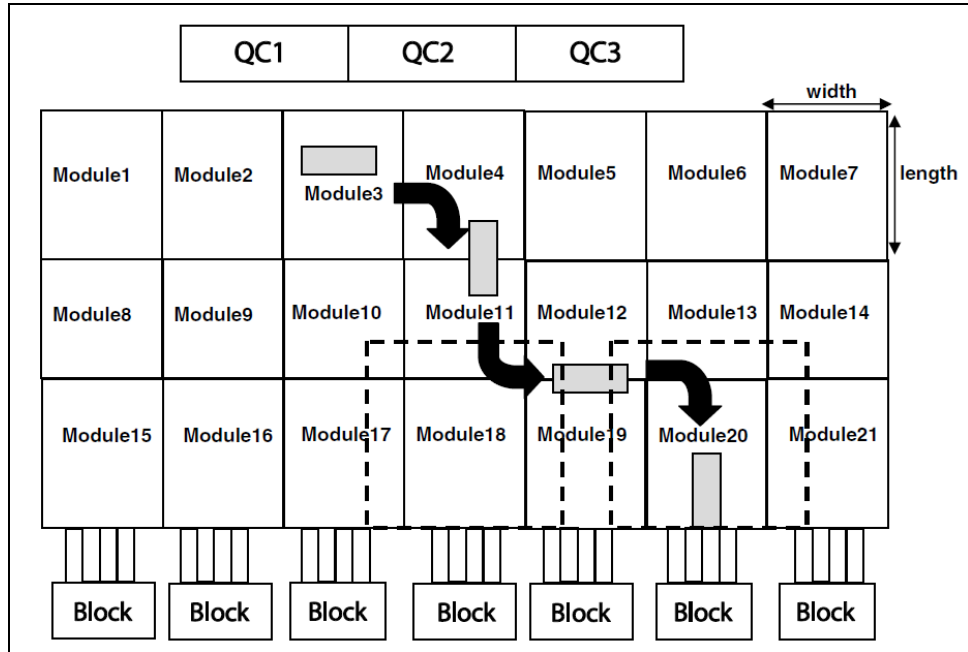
| QC1 | QC2 | QC3 |
|---|---|---|

width

length

Module1 Module2 Module3 Module4 Module5 Module6 Module7

Module8 Module9 Module10 Module11 Module12 Module13 Module14

Module15 Module16 Module17 Module18 Module19 Module20 Module21

Block Block Block Block Block Block Block